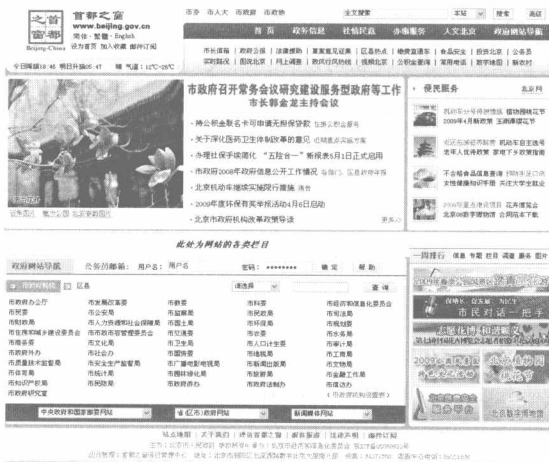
首都之窗
www.beijing.gov.cn
简体 · 繁體 · English
设为首页 加入收藏 邮件订阅
Beijing·China

市委 市人大 市政府 市政协

全文搜索 本站 搜索 高级

首页 政务信息 社情民意 办事服务 人文北京 办事指南

市长信箱 | 政府公报 | 法律援助 | 常见意见征集 | 区县热点 | 绿色北京 | 食品安全 | 投资北京 | 公务员
实时路况 | 图说北京 | 月上调查 | 政民互动回复 | 视频北京 | 公积金查询 | 常用电话 | 数字地图 | 新政村

今日阴晴 18:45 明日升温 05:47 晴 气温：12℃~25℃

市政府召开常务会议研究建设服务型政府等工作
市长郭金龙主持会议

· 跨公积金联名卡可申请无担保贷款 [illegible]
· 关于深化医药卫生体制改革的意见 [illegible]
· 办理社保手续简化"五险合一"系统表5月1日正式启用
· 市政府2008年政府信息公开工作情况 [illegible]
· 北京机动车摇号实施规则措施 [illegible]
· 2009年度环保有关举措将4月6日启动
· 北京市政府机构改革政策导读

更多

便民服务

此处为网站的各类栏目

政府网站导航 公务员邮箱： 用户名： 用户名 密码： ******** 确定 帮助

市政府机构 区县 请选择 查询

市政府办公厅 市发展改革委 市教委 市科委 市经济和信息化委员会
市民委 市公安局 市监察局 市民政局 市司法局
市财政局 市人力资源和社会保障局 市国土局 市环保局 市规划委
市住房和城乡建设委员会 市市政市容管理委员会 市交通委 市农委 市水务局
市商务委 市文化局 市卫生局 市人口计生委 市审计局
市政府外办 市社会办 市国资委 市地税局 市工商局
市质量技术监督局 市安全生产监督局 市广播电影电视局 市新闻出版局 市文物局
市体育局 市统计局 市园林绿化局 市旅游局 市旅游局
市知识产权局 市民防局 市政府参事 市政府法制办 市信访办
市政府研究室

中央政府和国家部委网站 北京市区县政府网站 新闻媒体网站

一网打尽 信息 电视 租赁 调查 旅游 图片

市民对话一把手

站点地图 | 关于我们 | 评论意见汇聚 | 服务指南 | 法律声明 | 邮件订阅
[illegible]
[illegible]